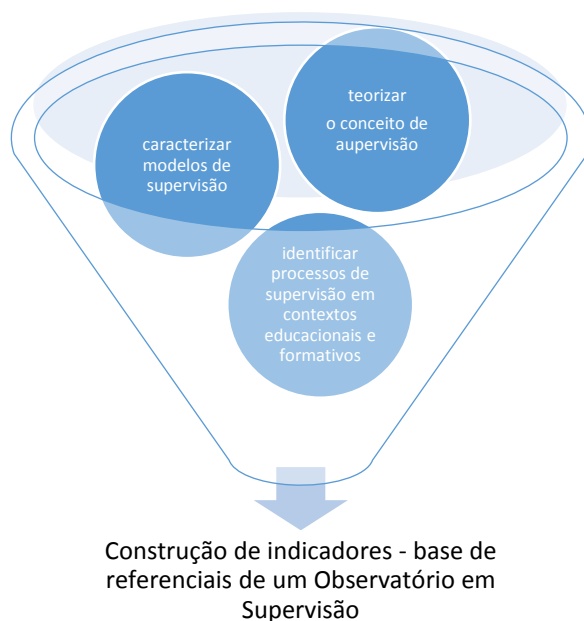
caracterizar modelos de supervisão

teorizar
o conceito de aupervisão

identificar processos de supervisão em contextos educacionais e formativos

Construção de indicadores - base de referenciais de um Observatório em Supervisão